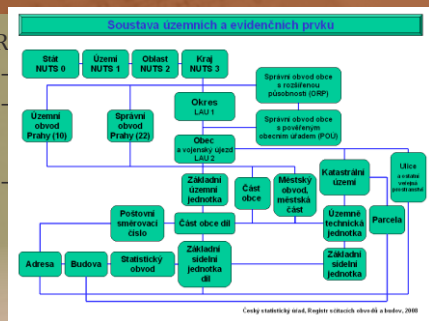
Soustava územních a evidenčních prvků

Stát NUTS 0

Území NUTS 1

Oblast NUTS 2

Kraj NUTS 3

Správní obvod obce s rozšířenou působností (ORP)

Územní obvod Prahy (10)

Správní obvod Prahy (22)

Okres LAU 1

Správní obvod obce s pověřeným obecním úřadem (POU)

Obec a vojenský újezd LAU 2

Ulice a ostatní veřejná prostranství

Základní územní jednotka

Část obce

Městský obvod, městská část

Katastrální území

Poštovní směrovací číslo

Část obce díl

Územně technická jednotka

Parcela

Adresa

Budova

Statistický obvod

Základní sídelní jednotka díl

Základní sídelní jednotka

Český statistický úřad, Registr sčítacích obvodů a budov, 2000